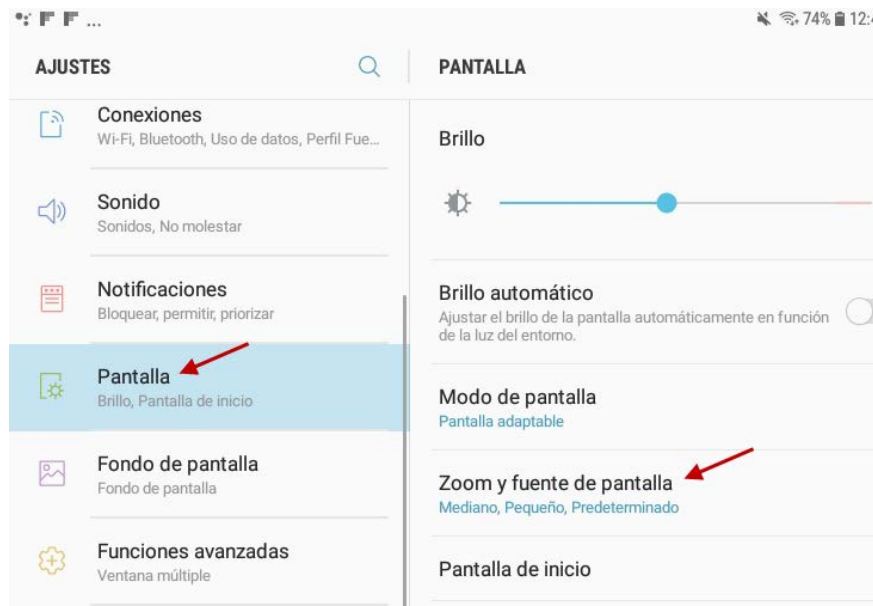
74% 12:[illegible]

AJUSTES

Conexiones
Wi-Fi, Bluetooth, Uso de datos, Perfil Fue...

Sonido
Sonidos, No molestar

Notificaciones
Bloquear, permitir, priorizar

Pantalla
Brillo, Pantalla de inicio

Fondo de pantalla
Fondo de pantalla

Funciones avanzadas
Ventana múltiple

PANTALLA

Brillo

Brillo automático
Ajustar el brillo de la pantalla automáticamente en función de la luz del entorno.

Modo de pantalla
Pantalla adaptable

Zoom y fuente de pantalla
Mediano, Pequeño, Predeterminado

Pantalla de inicio